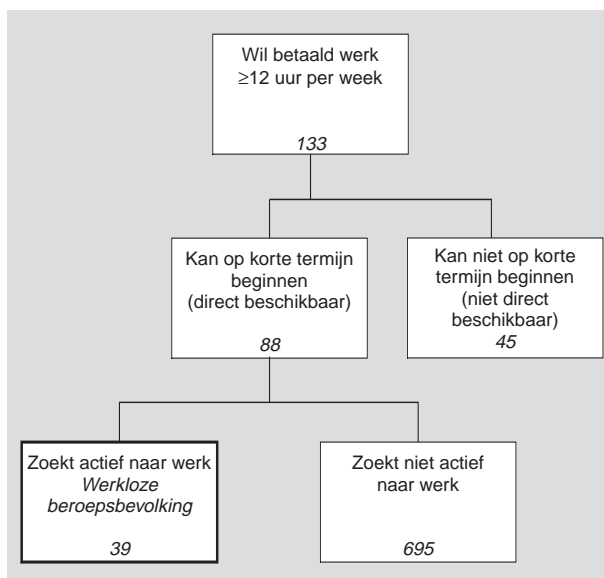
Wil betaald werk $\geq$12 uur per week

133

Kan op korte termijn beginnen (direct beschikbaar)

88

Kan niet op korte termijn beginnen (niet direct beschikbaar)

45

Zoekt actief naar werk
*Werkloze beroepsbevolking*

39

Zoekt niet actief naar werk

695